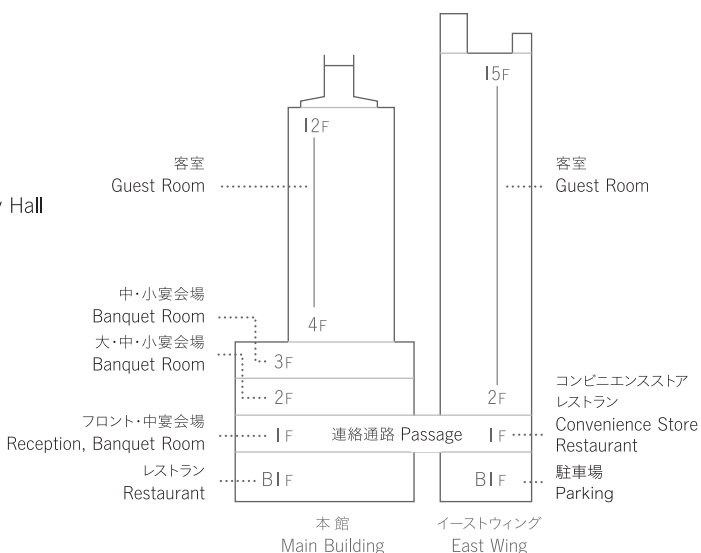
y Hall

客室
Guest Room

12F

4F

中・小宴会場
Banquet Room

大・中・小宴会場
Banquet Room

3F

2F

フロント・中宴会場
Reception, Banquet Room

1F

連絡通路 Passage

レストラン
Restaurant

B1F

本館
Main Building

15F

客室
Guest Room

2F

コンビニエンスストア
レストラン
Convenience Store
Restaurant

1F

B1F

駐車場
Parking

イーストウィング
East Wing